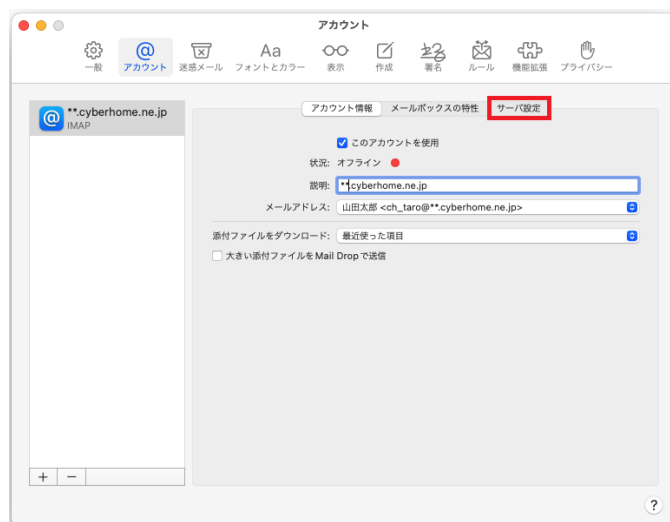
アカウント

一般 アカウント 迷惑メール フォントとカラー 表示 作成 署名 ルール 機能拡張 プライバシー

**.cyberhome.ne.jp
IMAP

アカウント情報 メールボックスの特性 サーバ設定

このアカウントを使用

状況: オフライン

説明: **.cyberhome.ne.jp

メールアドレス: 山田太郎 <ch_taro@**.cyberhome.ne.jp>

添付ファイルをダウンロード: 最近使った項目

大きい添付ファイルをMail Dropで送信

+ −

?